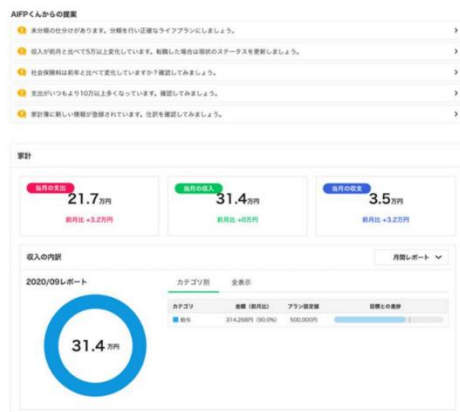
AIFPくんからの提案

未分類の仕分けがあります。分類を行い正確なライフプランにしましょう。

収入が前月と比べて5万以上変化しています。転職した場合は現状のステータスを更新しましょう。

社会保険料は前年と比べて変化していますか?確認してみましょう。

支出がいつもより10万以上多くなっています。確認してみましょう。

家計簿に新しい情報が登録されています。仕訳を確認してみましょう。

家計

当月の支出
21.7万円
前月比 +3.2万円

当月の収入
31.4万円
前月比 +0万円

当月の収支
3.5万円
前月比 +3.2万円

収入の内訳

月間レポート

2020/09レポート

カテゴリ別 全表示

| カテゴリ | 金額 (前月比) | プラン設定値 | 目標との差分 |
|---|---|---|---|
| 給与 | 314,268円 (90.0%) | 500,000円 | |

31.4万円